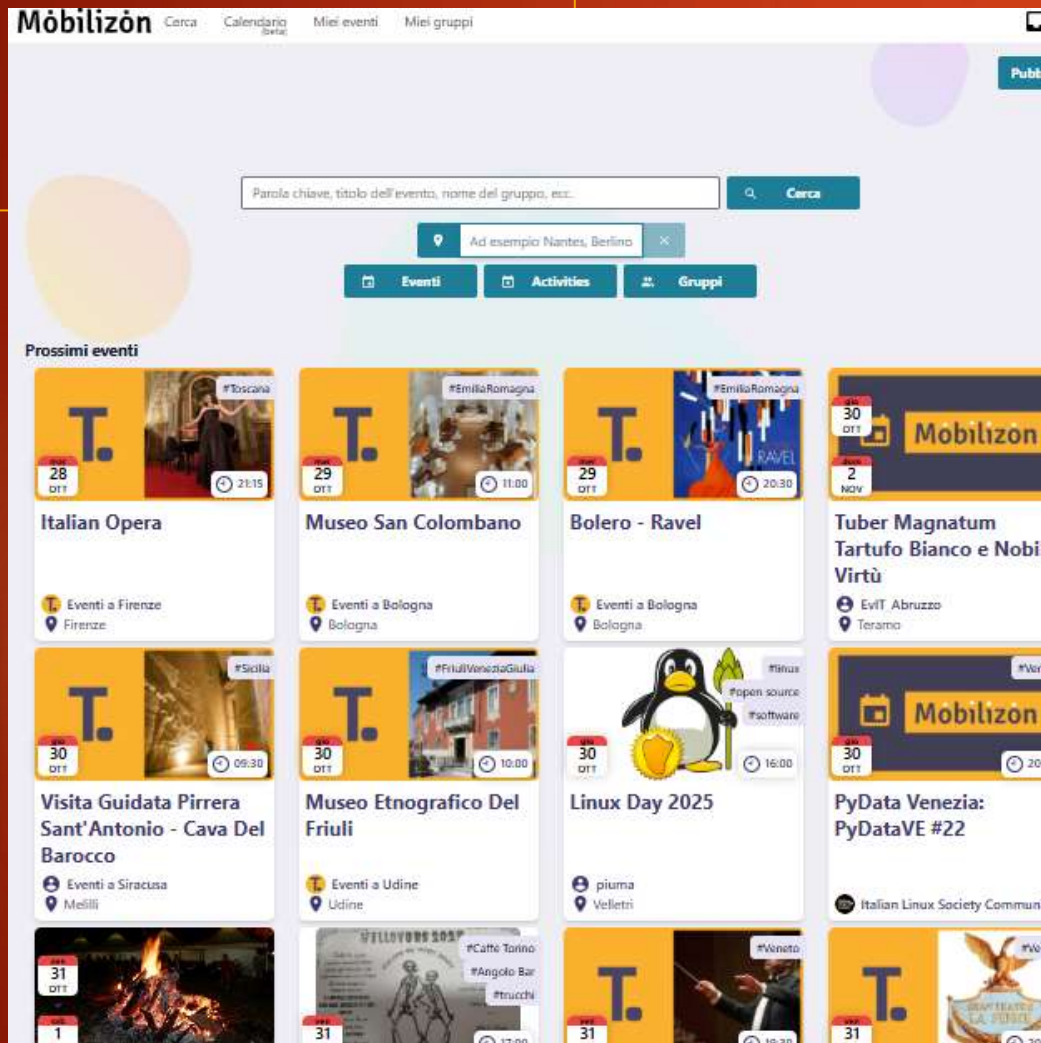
Mobilizon Cerca Calendario (beta) Miei eventi Miei gruppi

Pubb

Parola chiave, titolo dell'evento, nome del gruppo, ecc.

Cerca

Ad esempio: Nantes, Berlino

Eventi Activities Gruppi

Prossimi eventi

#Toscana
28 OTT
21:15
Italian Opera
Eventi a Firenze
Firenze

#EmiliaRomagna
29 OTT
11:00
Museo San Colombano
Eventi a Bologna
Bologna

#EmiliaRomagna
29 OTT
20:30
Bolero - Ravel
Eventi a Bologna
Bologna

30 OTT
2 NOV
Mobilizon
Tuber Magnatum Tartufo Bianco e Nobi Virtù
EvIT Abruzzo
Teramo

#Sicilia
30 OTT
09:30
Visita Guidata Pirrera Sant'Antonio - Cava Del Barocco
Eventi a Siracusa
Melilli

#FriuliVeneziaGiulia
30 OTT
10:00
Museo Etnografico Del Friuli
Eventi a Udine
Udine

#linux
#open source
#software
30 OTT
16:00
Linux Day 2025
piuma
Velletri

#Ve
30 OTT
Mobilizon
20
PyData Venezia: PyDataVE #22
Italian Linux Society Commun

31 OTT
1

#Caffè Torino
#Angolo Bar
#trucchi
31
17:00

#Veneto
31
19:30

#Ve
31